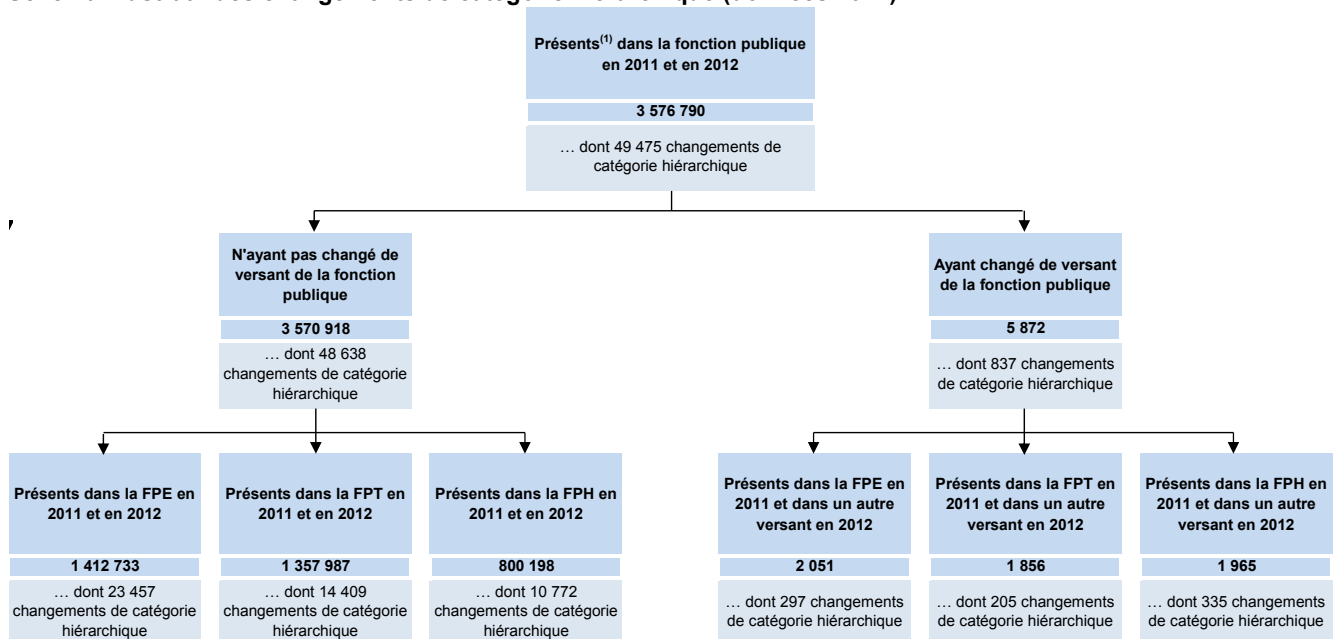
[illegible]

Présents$^{(1)}$ dans la fonction publique en 2011 et en 2012

3 576 790

… dont 49 475 changements de catégorie hiérarchique

N'ayant pas changé de versant de la fonction publique

3 570 918

… dont 48 638 changements de catégorie hiérarchique

Ayant changé de versant de la fonction publique

5 872

… dont 837 changements de catégorie hiérarchique

Présents dans la FPE en 2011 et en 2012

1 412 733

… dont 23 457 changements de catégorie hiérarchique

Présents dans la FPT en 2011 et en 2012

1 357 987

… dont 14 409 changements de catégorie hiérarchique

Présents dans la FPH en 2011 et en 2012

800 198

… dont 10 772 changements de catégorie hiérarchique

Présents dans la FPE en 2011 et dans un autre versant en 2012

2 051

… dont 297 changements de catégorie hiérarchique

Présents dans la FPT en 2011 et dans un autre versant en 2012

1 856

… dont 205 changements de catégorie hiérarchique

Présents dans la FPH en 2011 et dans un autre versant en 2012

1 965

… dont 335 changements de catégorie hiérarchique